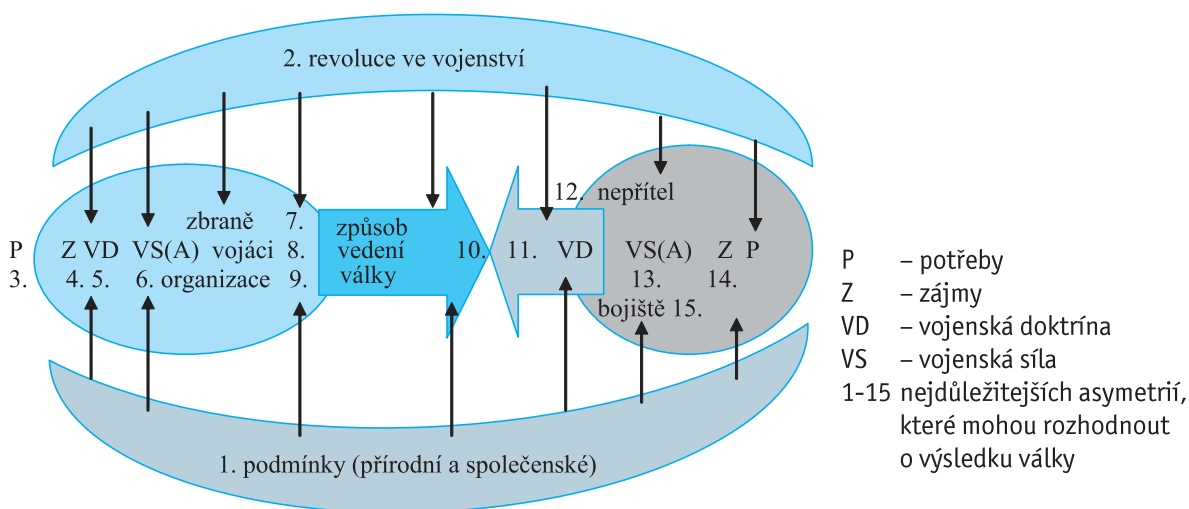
2. revoluce ve vojenství

P
3.

Z VD VS(A) zbraně 7.
4. 5. 6. vojáci 8.
organizace 9.

způsob vedení války

10.

11. VD

12. nepřítel

VS(A) Z P
13. 14.
bojiště 15.

1. podmínky (přírodní a společenské)

P – potřeby
Z – zájmy
VD – vojenská doktrína
VS – vojenská síla
1-15 nejdůležitejších asymetrií, které mohou rozhodnout o výsledku války